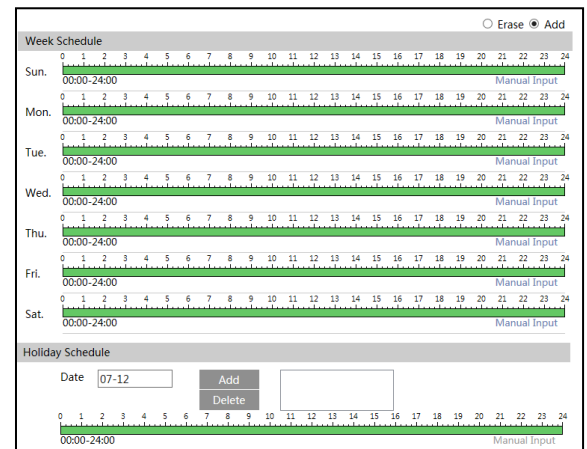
○ Erase ◉ Add

Week Schedule

Sun.
0 1 2 3 4 5 6 7 8 9 10 11 12 13 14 15 16 17 18 19 20 21 22 23 24
00:00-24:00 Manual Input

Mon.
0 1 2 3 4 5 6 7 8 9 10 11 12 13 14 15 16 17 18 19 20 21 22 23 24
00:00-24:00 Manual Input

Tue.
0 1 2 3 4 5 6 7 8 9 10 11 12 13 14 15 16 17 18 19 20 21 22 23 24
00:00-24:00 Manual Input

Wed.
0 1 2 3 4 5 6 7 8 9 10 11 12 13 14 15 16 17 18 19 20 21 22 23 24
00:00-24:00 Manual Input

Thu.
0 1 2 3 4 5 6 7 8 9 10 11 12 13 14 15 16 17 18 19 20 21 22 23 24
00:00-24:00 Manual Input

Fri.
0 1 2 3 4 5 6 7 8 9 10 11 12 13 14 15 16 17 18 19 20 21 22 23 24
00:00-24:00 Manual Input

Sat.
0 1 2 3 4 5 6 7 8 9 10 11 12 13 14 15 16 17 18 19 20 21 22 23 24
00:00-24:00 Manual Input

Holiday Schedule

Date 07-12 Add Delete

0 1 2 3 4 5 6 7 8 9 10 11 12 13 14 15 16 17 18 19 20 21 22 23 24
00:00-24:00 Manual Input